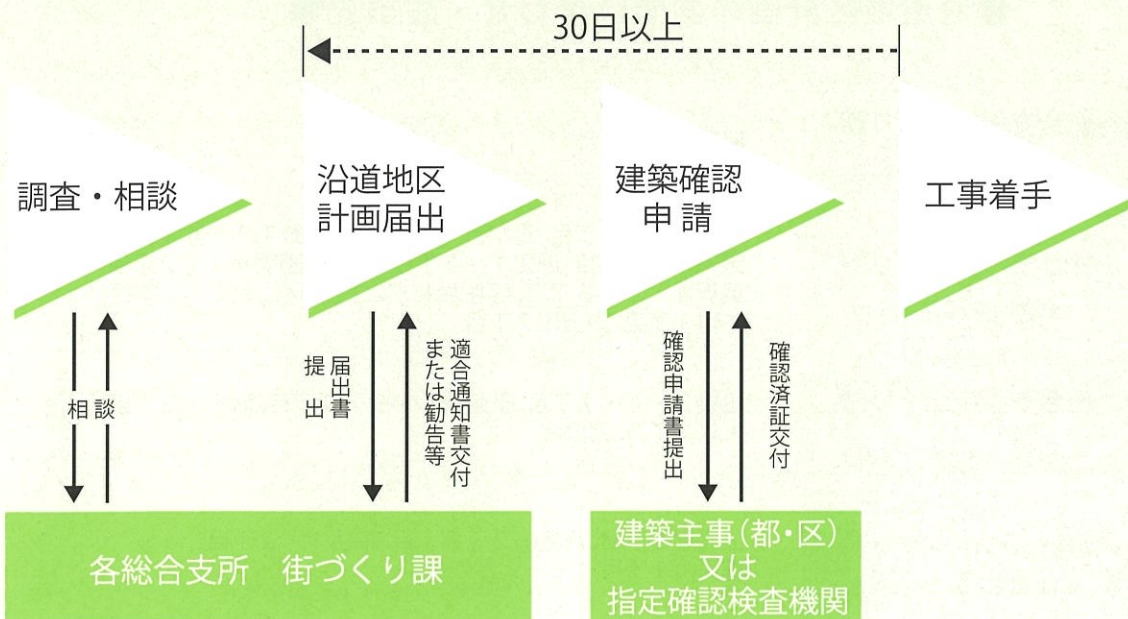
30日以上

調査・相談

沿道地区
計画届出

建築確認
申請

工事着手

相談

届出書
提出

適合通知書交付
または勧告等

確認申請書提出

確認済証交付

各総合支所　街づくり課

建築主事（都・区）
又は
指定確認検査機関